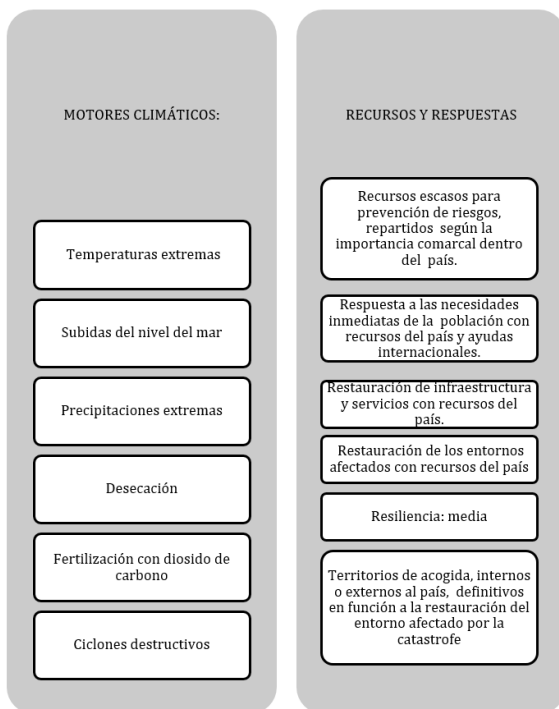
MOTORES CLIMÁTICOS:

Temperaturas extremas

Subidas del nivel del mar

Precipitaciones extremas

Desecación

Fertilización con diosido de carbono

Ciclones destructivos

RECURSOS Y RESPUESTAS

Recursos escasos para prevención de riesgos, repartidos según la importancia comarcal dentro del país.

Respuesta a las necesidades inmediatas de la población con recursos del país y ayudas internacionales.

Restauración de infraestructura y servicios con recursos del país.

Restauración de los entornos afectados con recursos del país

Resiliencia: media

Territorios de acogida, internos o externos al país, definitivos en función a la restauración del entorno afectado por la catastrofe